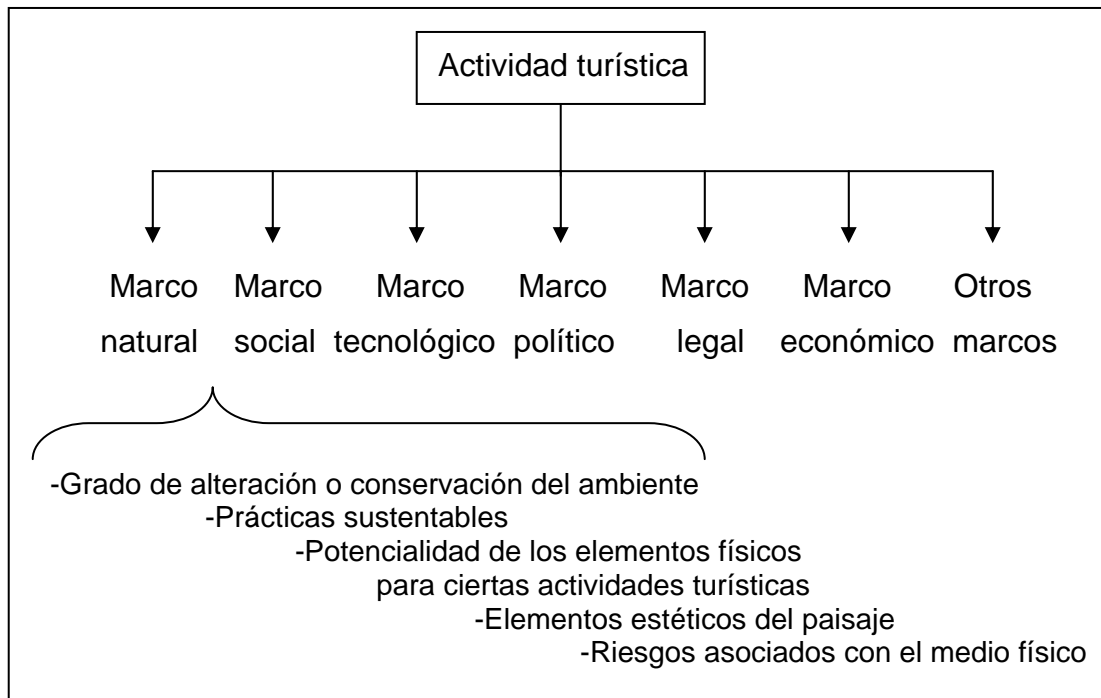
Actividad turística

Marco natural

Marco social

Marco tecnológico

Marco político

Marco legal

Marco económico

Otros marcos

-Grado de alteración o conservación del ambiente
-Prácticas sustentables
-Potencialidad de los elementos físicos para ciertas actividades turísticas
-Elementos estéticos del paisaje
-Riesgos asociados con el medio físico